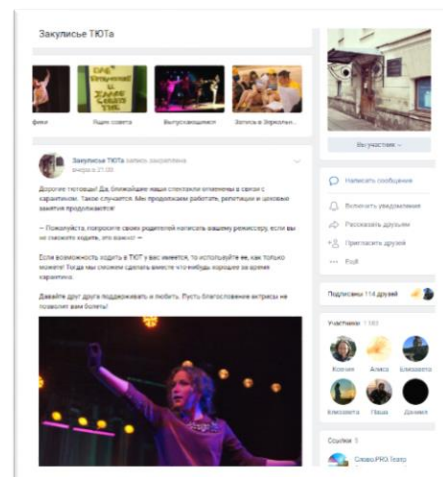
Закулисье ТЮТа

фики

Ящик совета

Выпускающиеся

Запись в Зеркальн...

Закулисье ТЮТа запись закреплена
вчера в 21:00

Дорогие тютовцы! Да, ближайшие наши спектакли отменены в связи с карантином. Такое случается. Мы продолжаем работать, репетиции и школьные занятия продолжаются!

— Пожалуйста, попросите своих родителей написать вашему режиссеру, если вы не сможете ходить, это важно! —

Если возможность ходить в ТЮТ у вас имеется, то используйте ее, как только можете! Тогда мы сможем сделать вместе что-нибудь хорошее за время карантина.

Давайте друг друга поддерживать и любить. Пусть благословение актрисы не позволит вам болеть!

Вы участник

Написать сообщение

Включить уведомления

Рассказать друзьям

Пригласить друзей

Ещё

Подписаны 114 друзей

Участники 1 183

Ксения

Алиса

Елизавета

Елизавета

Паша

Даниил

Ссылки 1

Слово.PRO.Театр